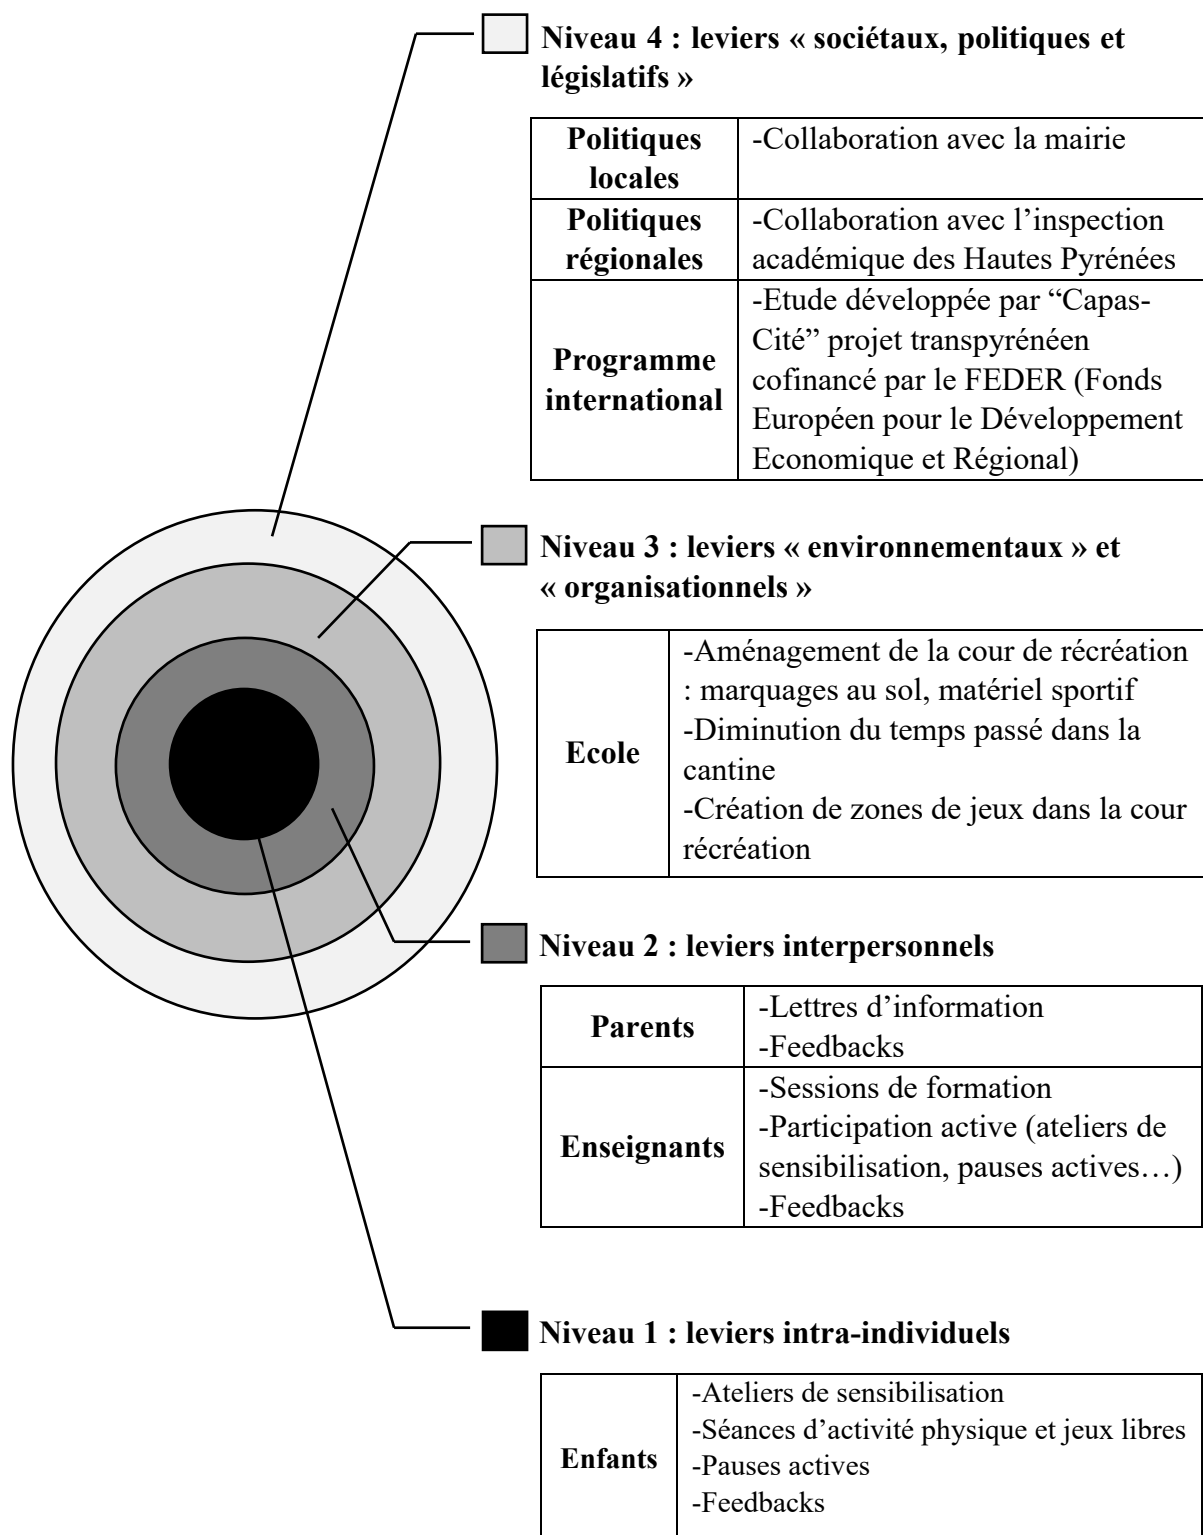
**Niveau 4 : leviers « sociétaux, politiques et législatifs »**

| **Politiques locales** | -Collaboration avec la mairie |
|---|---|
| **Politiques régionales** | -Collaboration avec l'inspection académique des Hautes Pyrénées |
| **Programme international** | -Etude développée par "Capas-Cité" projet transpyrénéen cofinancé par le FEDER (Fonds Européen pour le Développement Economique et Régional) |

**Niveau 3 : leviers « environnementaux » et « organisationnels »**

| **Ecole** | -Aménagement de la cour de récréation : marquages au sol, matériel sportif<br>-Diminution du temps passé dans la cantine<br>-Création de zones de jeux dans la cour récréation |
|---|---|

**Niveau 2 : leviers interpersonnels**

| **Parents** | -Lettres d'information<br>-Feedbacks |
|---|---|
| **Enseignants** | -Sessions de formation<br>-Participation active (ateliers de sensibilisation, pauses actives…)<br>-Feedbacks |

**Niveau 1 : leviers intra-individuels**

| **Enfants** | -Ateliers de sensibilisation<br>-Séances d'activité physique et jeux libres<br>-Pauses actives<br>-Feedbacks |
|---|---|